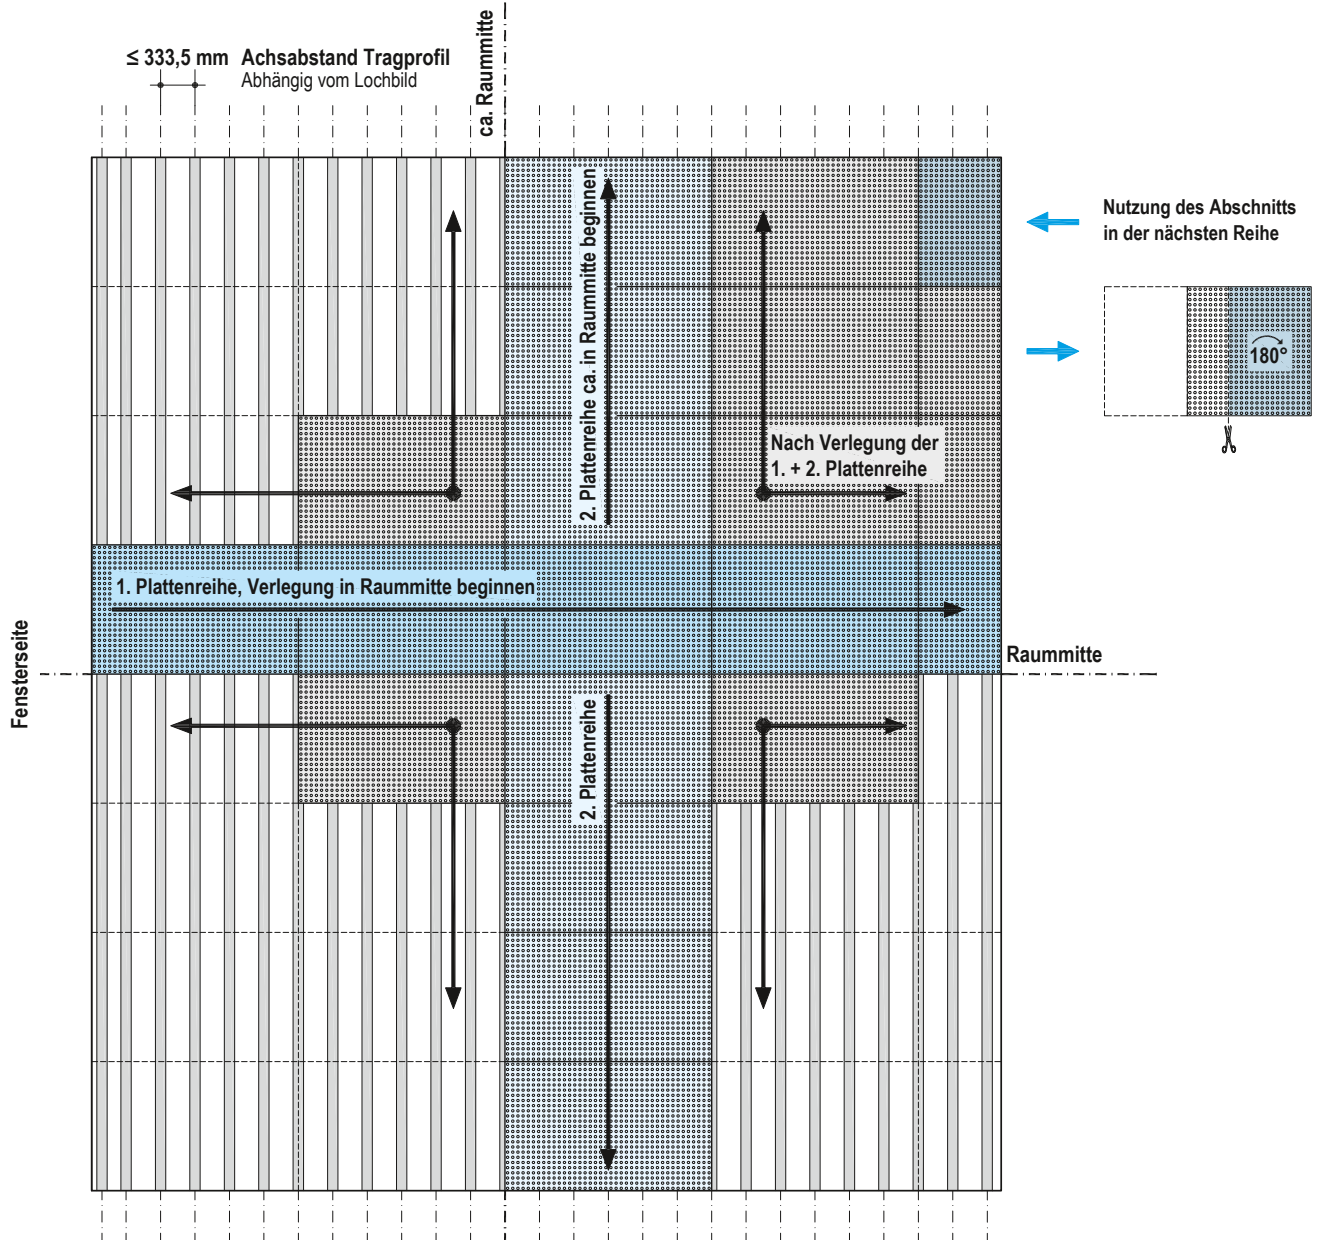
≤ 333,5 mm Achsabstand Tragprofil
Abhängig vom Lochbild

ca. Raummitte

Nutzung des Abschnitts in der nächsten Reihe

180°

2. Plattenreihe ca. in Raummitte beginnen

Nach Verlegung der 1. + 2. Plattenreihe

1. Plattenreihe, Verlegung in Raummitte beginnen

Raummitte

Fensterseite

2. Plattenreihe